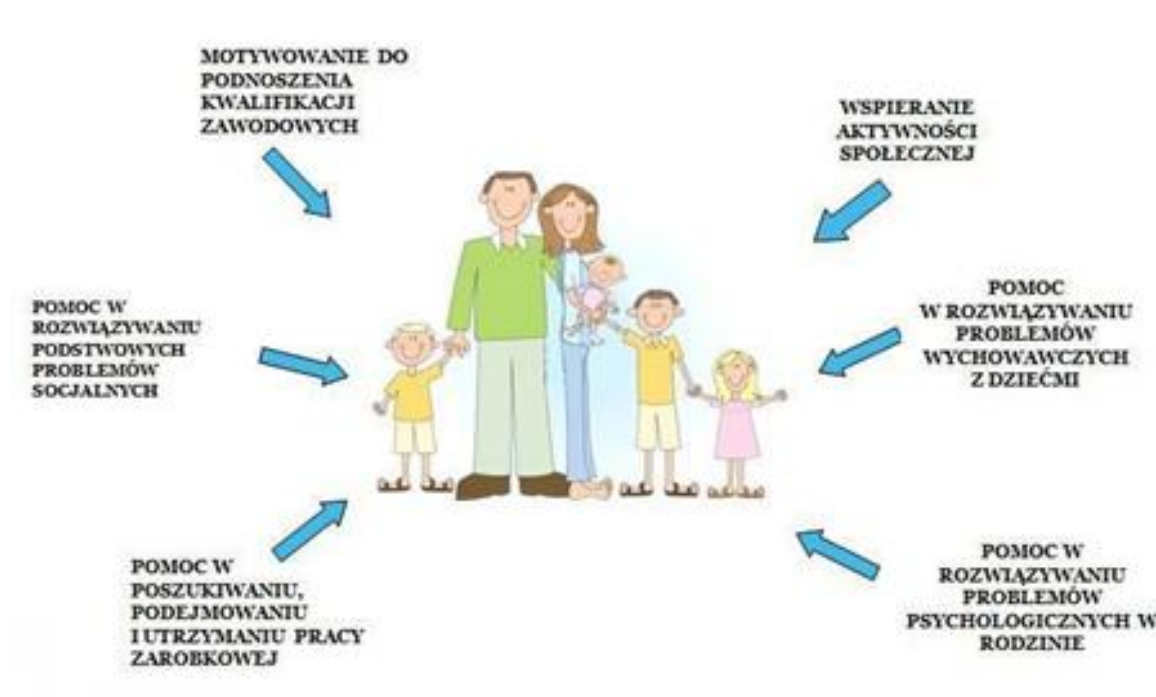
MOTYWOWANIE DO PODNOSZENIA KWALIFIKACJI ZAWODOWYCH

WSPIERANIE AKTYWNOŚCI SPOŁECZNEJ

POMOC W ROZWIĄZYWANIU PODSTWOWYCH PROBLEMÓW SOCJALNYCH

POMOC W ROZWIĄZYWANIU PROBLEMÓW WYCHOWAWCZYCH Z DZIEĆMI

POMOC W POSZUKIWANIU, PODEJMOWANIU I UTRZYMANIU PRACY ZAROBKOWEJ

POMOC W ROZWIĄZYWANIU PROBLEMÓW PSYCHOLOGICZNYCH W RODZINIE